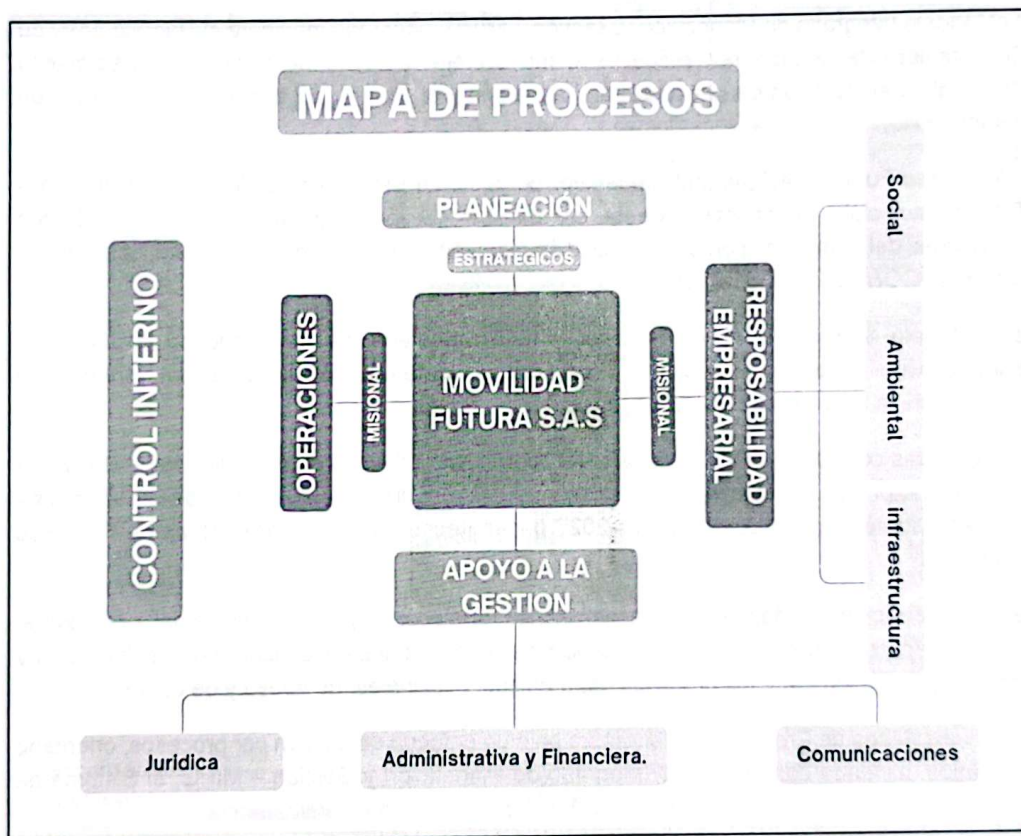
MAPA DE PROCESOS

PLANEACIÓN

ESTRATEGICOS

CONTROL INTERNO

OPERACIONES

MISIONAL

MOVILIDAD FUTURA S.A.S

MISIONAL

RESPOSABILIDAD EMPRESARIAL

Social

Ambiental

infraestructura

APOYO A LA GESTION

Juridica

Administrativa y Financiera.

Comunicaciones